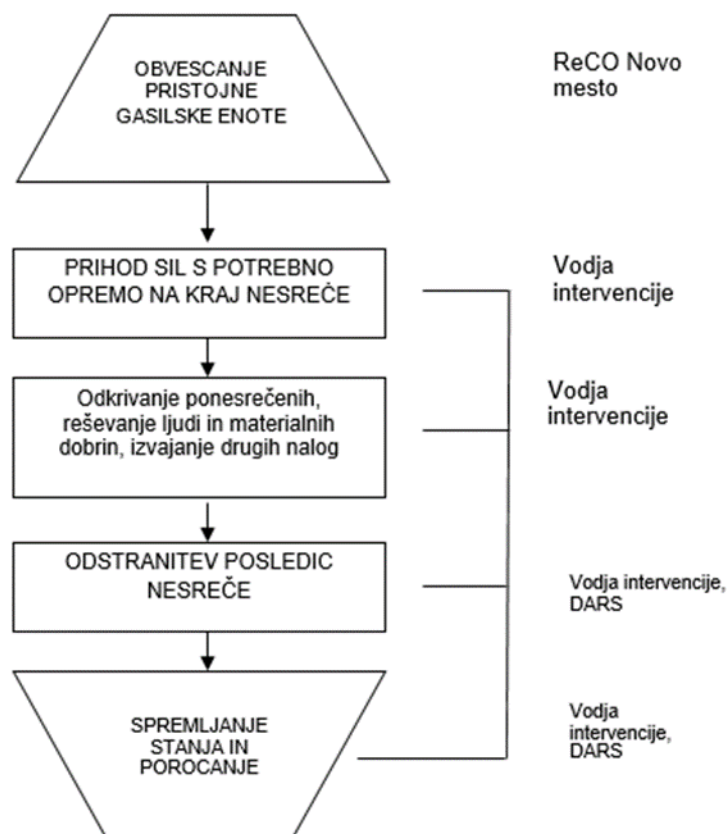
OBVESCANJE PRISTOJNE GASILSKE ENOTE

ReCO Novo mesto

PRIHOD SIL S POTREBNO OPREMO NA KRAJ NESREČE

Vodja intervencije

Odkrivanje ponesrečenih, reševanje ljudi in materialnih dobrin, izvajanje drugih nalog

Vodja intervencije

ODSTRANITEV POSLEDIC NESREČE

Vodja intervencije, DARS

SPREMLJANJE STANJA IN POROCANJE

Vodja intervencije, DARS